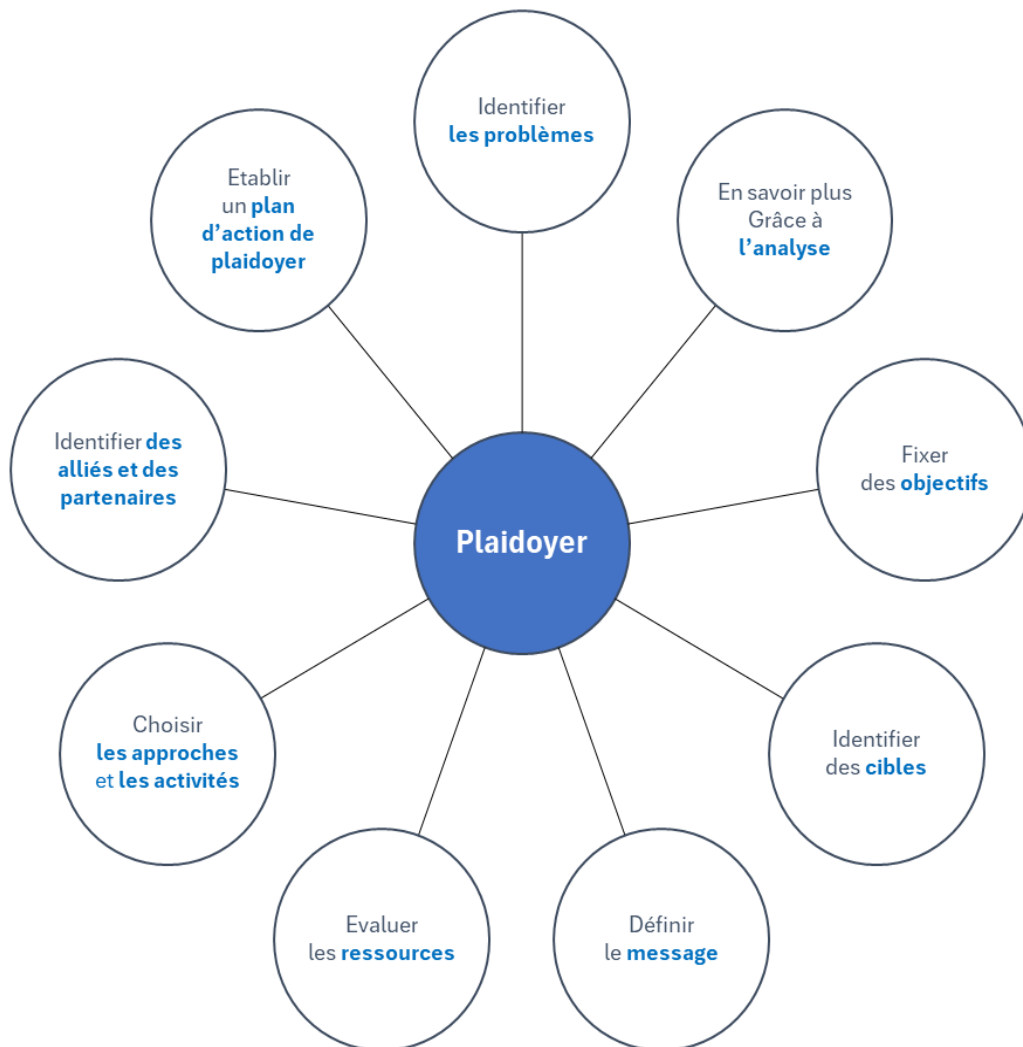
Plaidoyer

Identifier les problèmes

En savoir plus Grâce à l'analyse

Fixer des objectifs

Identifier des cibles

Définir le message

Evaluer les ressources

Choisir les approches et les activités

Identifier des alliés et des partenaires

Etablir un plan d'action de plaidoyer